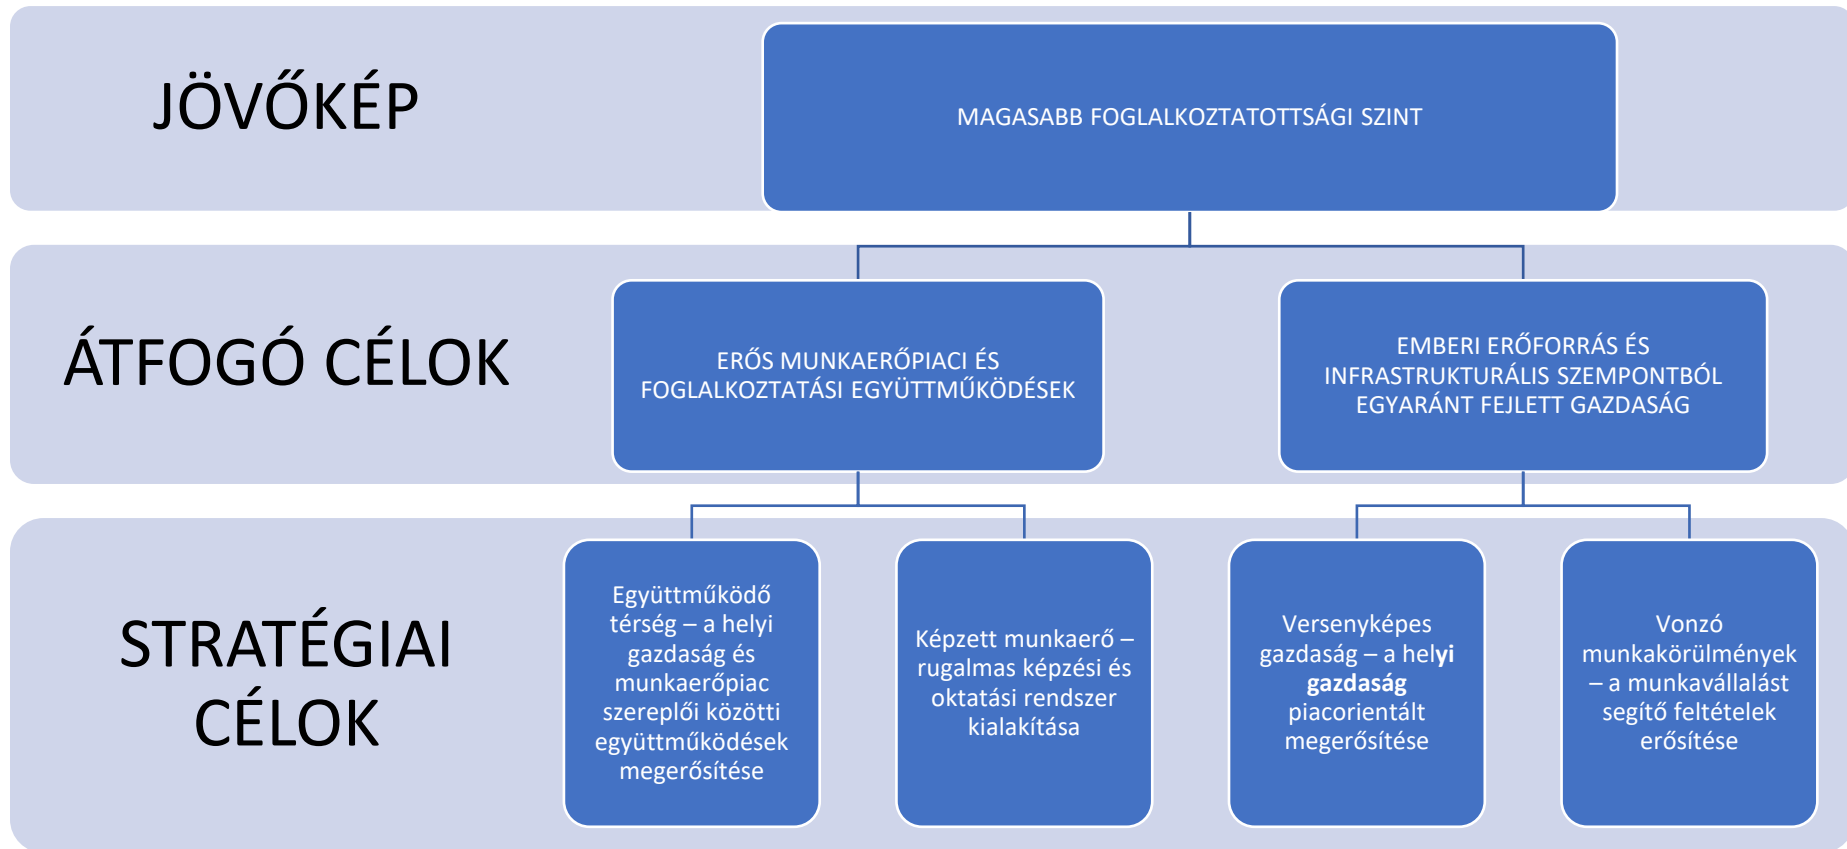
JÖVŐKÉP

MAGASABB FOGLALKOZTATOTTSÁGI SZINT

ÁTFOGÓ CÉLOK

ERŐS MUNKAERŐPIACI ÉS FOGLALKOZTATÁSI EGYÜTTMŰKÖDÉSEK

EMBERI ERŐFORRÁS ÉS INFRASTRUKTURÁLIS SZEMPONTBÓL EGYARÁNT FEJLETT GAZDASÁG

STRATÉGIAI CÉLOK

Együttműködő térség – a helyi gazdaság és munkaerőpiac szereplői közötti együttműködések megerősítése

Képzett munkaerő – rugalmas képzési és oktatási rendszer kialakítása

Versenyképes gazdaság – a helyi **gazdaság** piacorientált megerősítése

Vonzó munkakörülmények – a munkavállalást segítő feltételek erősítése